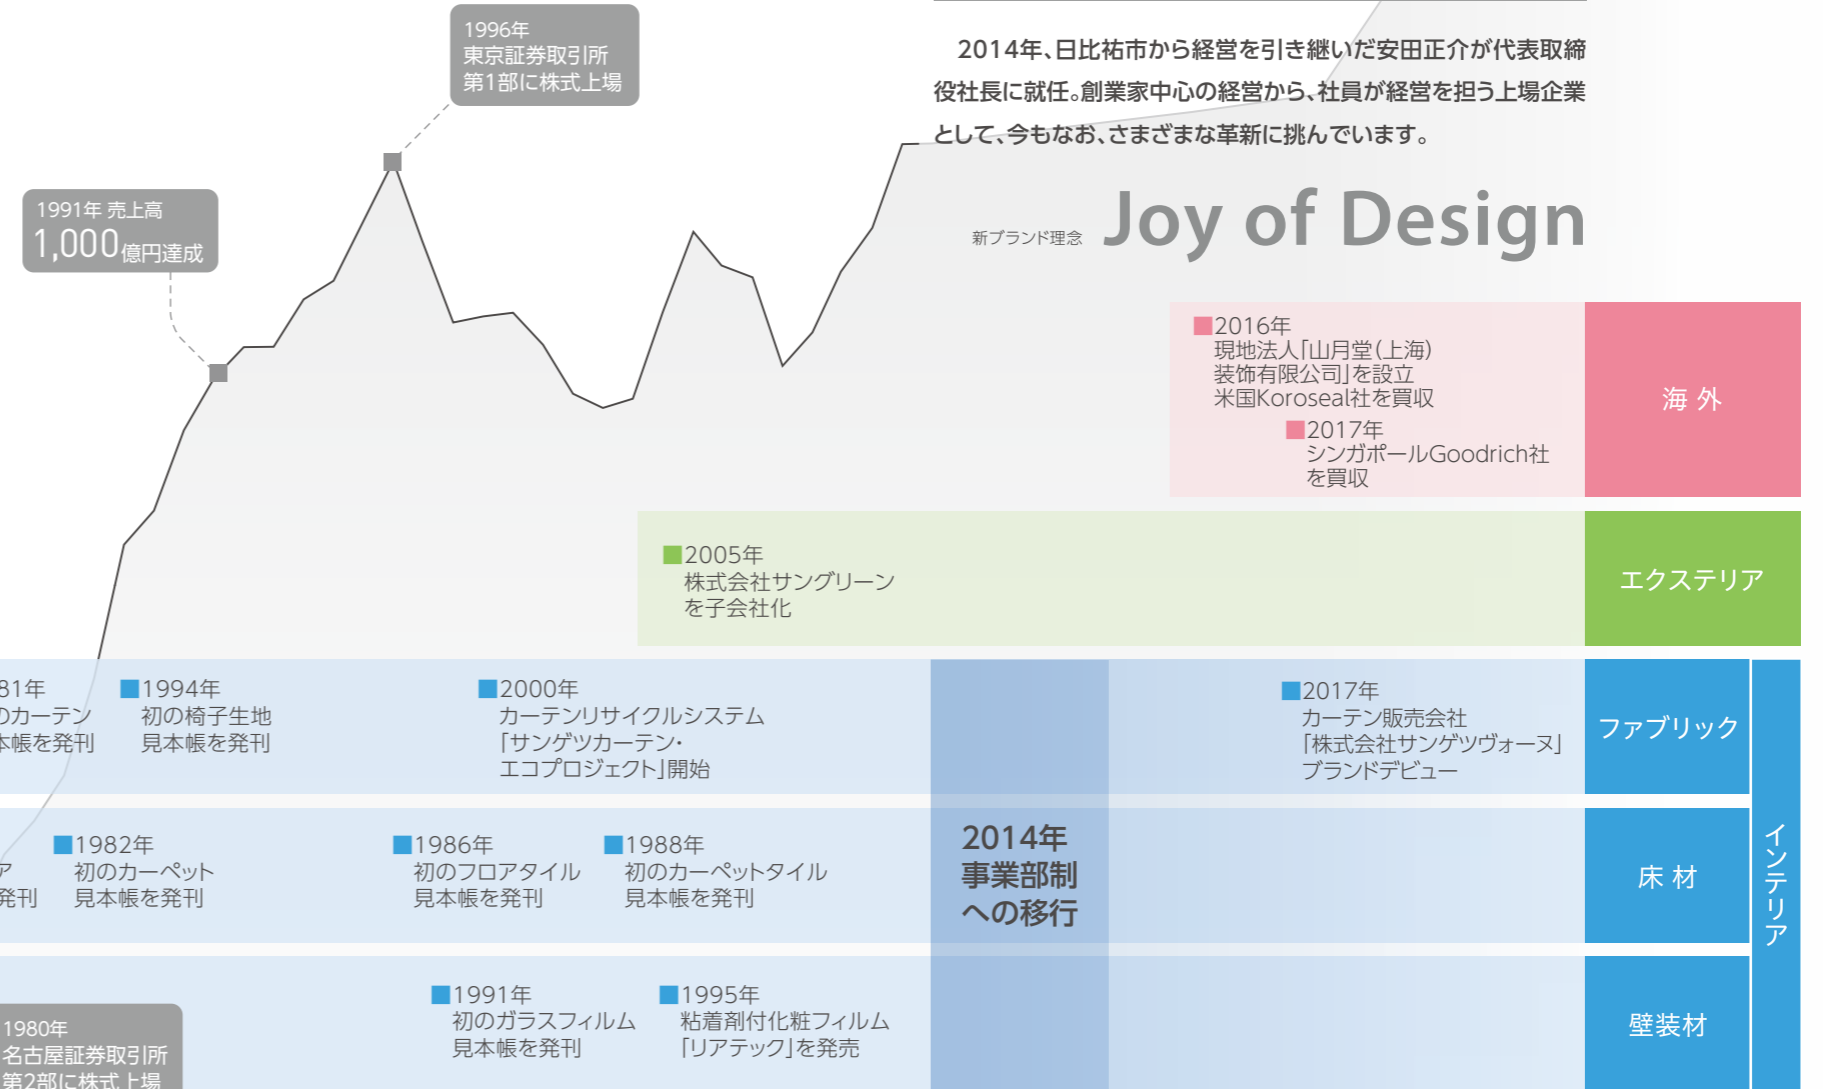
1996年
東京証券取引所
第1部に株式上場

2014年、日比祐市から経営を引き継いだ安田正介が代表取締役社長に就任。創業家中心の経営から、社員が経営を担う上場企業として、今もなお、さまざまな革新に挑んでいます。

1991年 売上高
1,000億円達成

新ブランド理念 Joy of Design

■2016年
現地法人「山月堂(上海)装饰有限公司」を設立
米国Koroseal社を買収

■2017年
シンガポールGoodrich社を買収

海外

■2005年
株式会社サングリーンを子会社化

エクステリア

81年
のカーテン
本帳を発刊

■1994年
初の椅子生地
見本帳を発刊

■2000年
カーテンリサイクルシステム
「サンゲツカーテン・エコプロジェクト」開始

■2017年
カーテン販売会社
「株式会社サンゲツヴォーヌ」
ブランドデビュー

ファブリック

ア
発刊

■1982年
初のカーペット
見本帳を発刊

■1986年
初のフロアタイル
見本帳を発刊

■1988年
初のカーペットタイル
見本帳を発刊

2014年
事業部制
への移行

床材

インテリア

1980年
名古屋証券取引所
第2部に株式上場

■1991年
初のガラスフィルム
見本帳を発刊

■1995年
粘着剤付化粧フィルム
「リアテック」を発売

壁装材